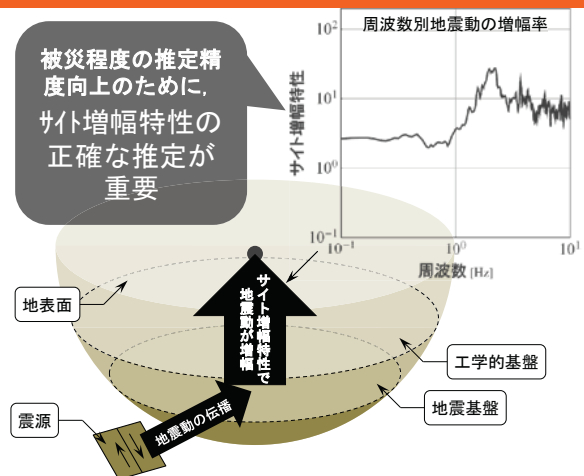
被災程度の推定精度向上のために，サイト増幅特性の正確な推定が重要

周波数別地震動の増幅率

$10^2$

$10^1$

$10^0$

$10^{-1}$

サイト増幅特性

$10^{-1}$

$10^0$

$10^1$

周波数 [Hz]

地表面

サイト増幅特性で地震動が増幅

工学的基盤

地震基盤

震源

地震動の伝播